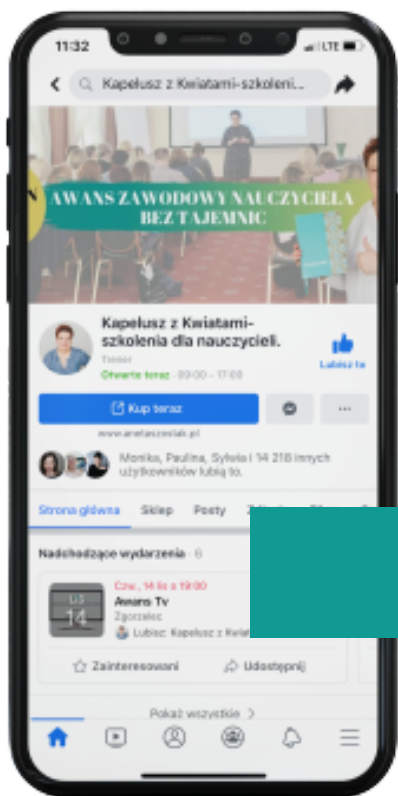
11:32

LTE

Kapelusz z Kwiatami-szkolenia...

AWANS ZAWODOWY NAUCZYCIELA BEZ TAJEMNIC

Kapelusz z Kwiatami-szkolenia dla nauczycieli.

Trener

Otwarte teraz · 09:00 – 17:00

Lubisz to

Kup teraz

www.anetaszczesiak.pl

Monika, Paulina, Sylwia i 14 218 innych użytkowników lubią to.

Strona główna Sklep Posty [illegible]

Nadchodzące wydarzenia · 6

Czw., 14 lis o 19:00

Awans Tv

Zgorzelec

Lubisz: Kapelusz z Kwiat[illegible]

Zainteresowani Udostępnij

Pokaż wszystkie